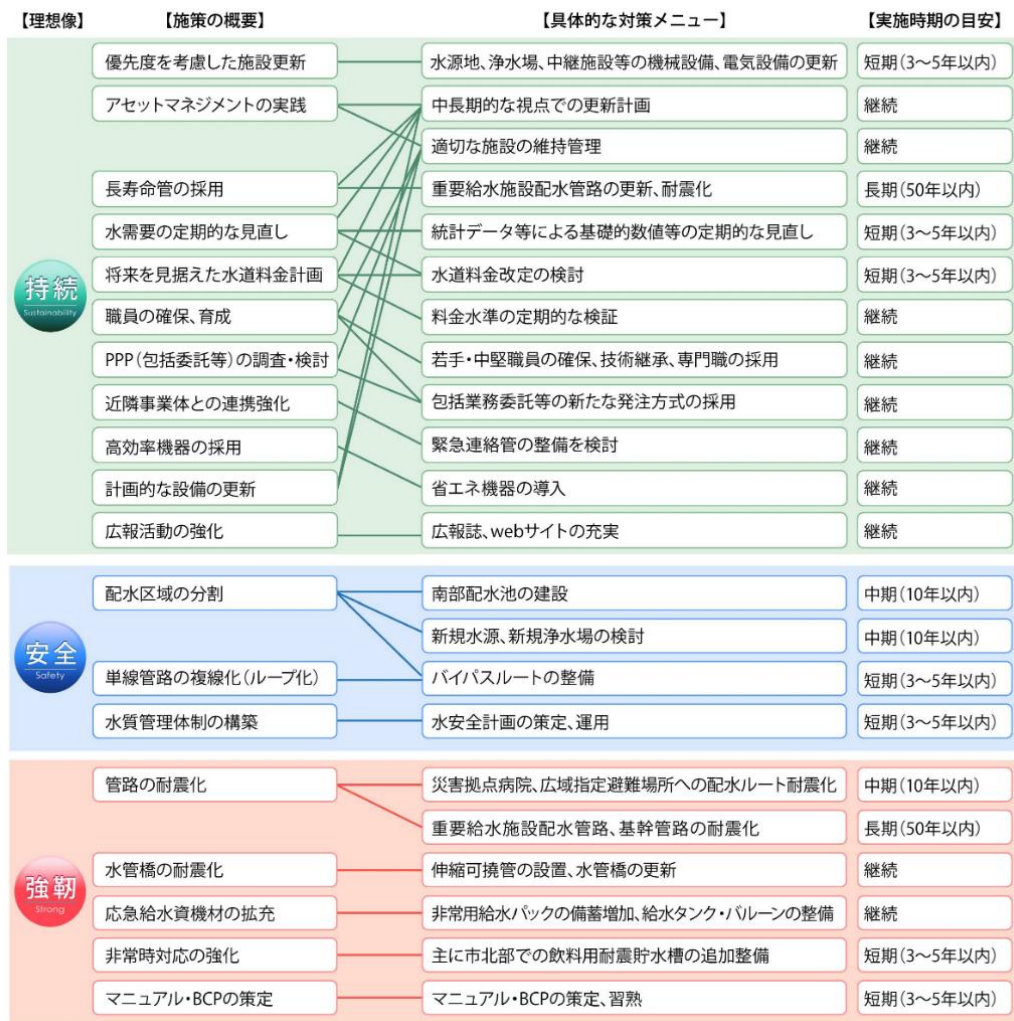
【理想像】 【施策の概要】 【具体的な対策メニュー】 【実施時期の目安】

持続
Sustainability

優先度を考慮した施設更新
アセットマネジメントの実践
長寿命管の採用
水需要の定期的な見直し
将来を見据えた水道料金計画
職員の確保、育成
PPP（包括委託等）の調査・検討
近隣事業体との連携強化
高効率機器の採用
計画的な設備の更新
広報活動の強化

水源地、浄水場、中継施設等の機械設備、電気設備の更新 短期（3～5年以内）
中長期的な視点での更新計画 継続
適切な施設の維持管理 継続
重要給水施設配水管路の更新、耐震化 長期（50年以内）
統計データ等による基礎的数値等の定期的な見直し 短期（3～5年以内）
水道料金改定の検討 短期（3～5年以内）
料金水準の定期的な検証 継続
若手・中堅職員の確保、技術継承、専門職の採用 継続
包括業務委託等の新たな発注方式の採用 継続
緊急連絡管の整備を検討 継続
省エネ機器の導入 継続
広報誌、webサイトの充実 継続

安全
Safety

配水区域の分割
単線管路の複線化（ループ化）
水質管理体制の構築

南部配水池の建設 中期（10年以内）
新規水源、新規浄水場の検討 中期（10年以内）
バイパスルートの整備 短期（3～5年以内）
水安全計画の策定、運用 短期（3～5年以内）

強靭
Strong

管路の耐震化
水管橋の耐震化
応急給水資機材の拡充
非常時対応の強化
マニュアル・BCPの策定

災害拠点病院、広域指定避難場所への配水ルート耐震化 中期（10年以内）
重要給水施設配水管路、基幹管路の耐震化 長期（50年以内）
伸縮可撓管の設置、水管橋の更新 継続
非常用給水パックの備蓄増加、給水タンク・バルーンの整備 継続
主に市北部での飲料用耐震貯水槽の追加整備 短期（3～5年以内）
マニュアル・BCPの策定、習熟 短期（3～5年以内）